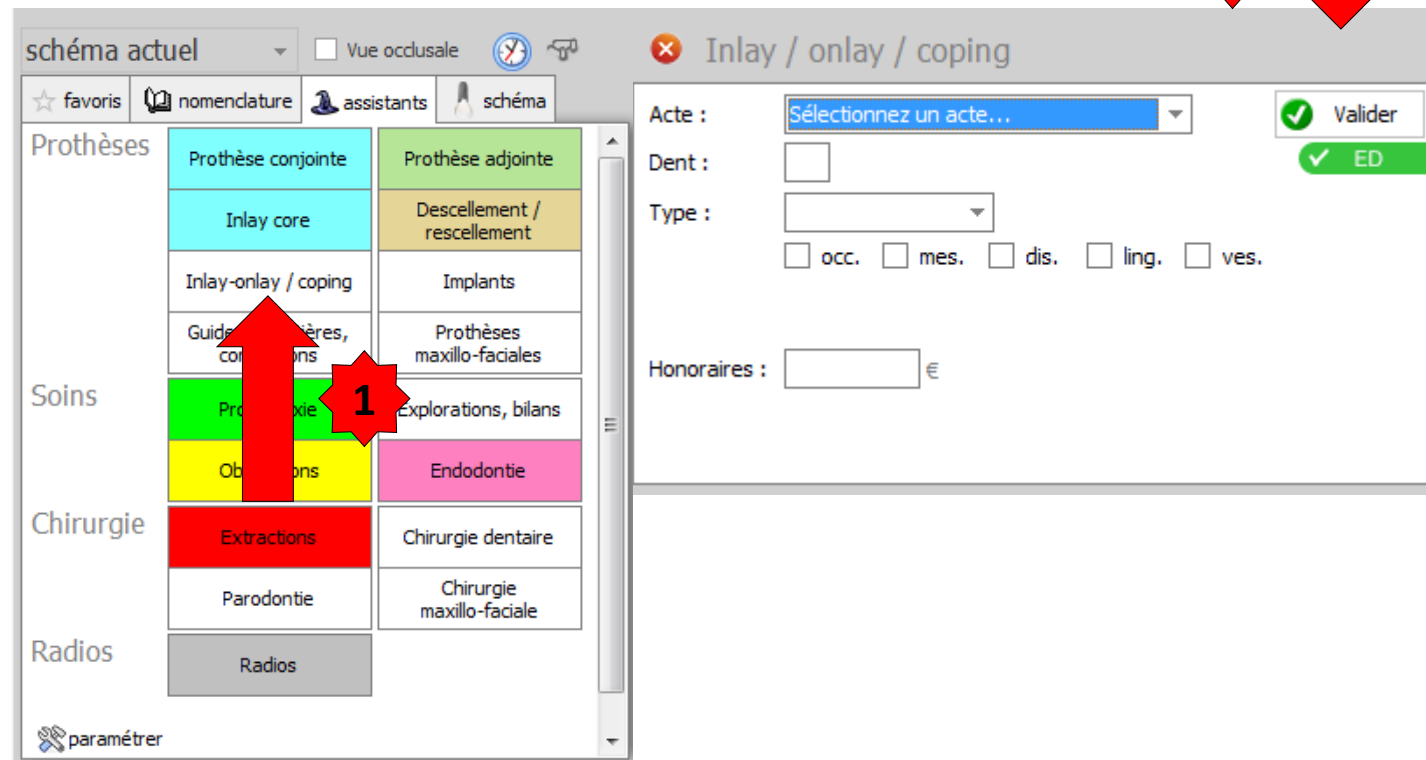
schéma actuel
Vue occlusale

favoris | nomenclature | assistants | schéma

Prothèses
Prothèse conjointe
Prothèse adjointe
Inlay core
Descellement / rescellement
Inlay-onlay / coping
Implants
Guide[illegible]ières, co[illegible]ons
Prothèses maxillo-faciales

Soins
Pro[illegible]xie
1
Explorations, bilans
Ob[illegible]ons
Endodontie

Chirurgie
Extractions
Chirurgie dentaire
Parodontie
Chirurgie maxillo-faciale

Radios
Radios

paramétrer

Inlay / onlay / coping
Acte :
Sélectionnez un acte...
Valider
ED
Dent :
Type :
occ. mes. dis. ling. ves.
Honoraires : €